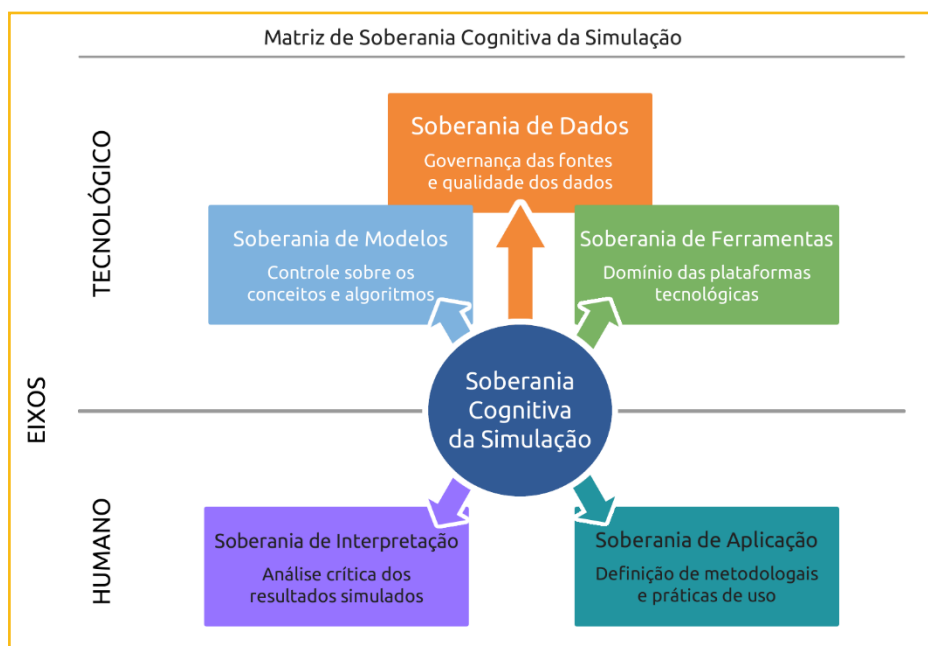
Matriz de Soberania Cognitiva da Simulação

TECNOLÓGICO

Soberania de Dados
Governança das fontes e qualidade dos dados

Soberania de Modelos
Controle sobre os conceitos e algoritmos

Soberania de Ferramentas
Domínio das plataformas tecnológicas

EIXOS

Soberania Cognitiva da Simulação

HUMANO

Soberania de Interpretação
Análise crítica dos resultados simulados

Soberania de Aplicação
Definição de metodologais e práticas de uso